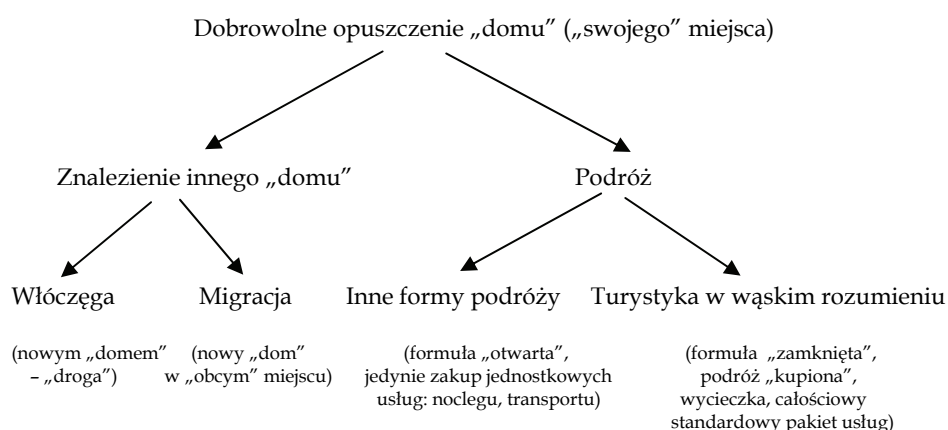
Dobrowolne opuszczenie „domu" („swojego" miejsca)

Znalezienie innego „domu"

Podróż

Włóczęga

Migracja

Inne formy podróży

Turystyka w wąskim rozumieniu

(nowym „domem" – „droga")

(nowy „dom" w „obcym" miejscu)

(formuła „otwarta", jedynie zakup jednostkowych usług: noclegu, transportu)

(formuła „zamknięta", podróż „kupiona", wycieczka, całościowy standardowy pakiet usług)